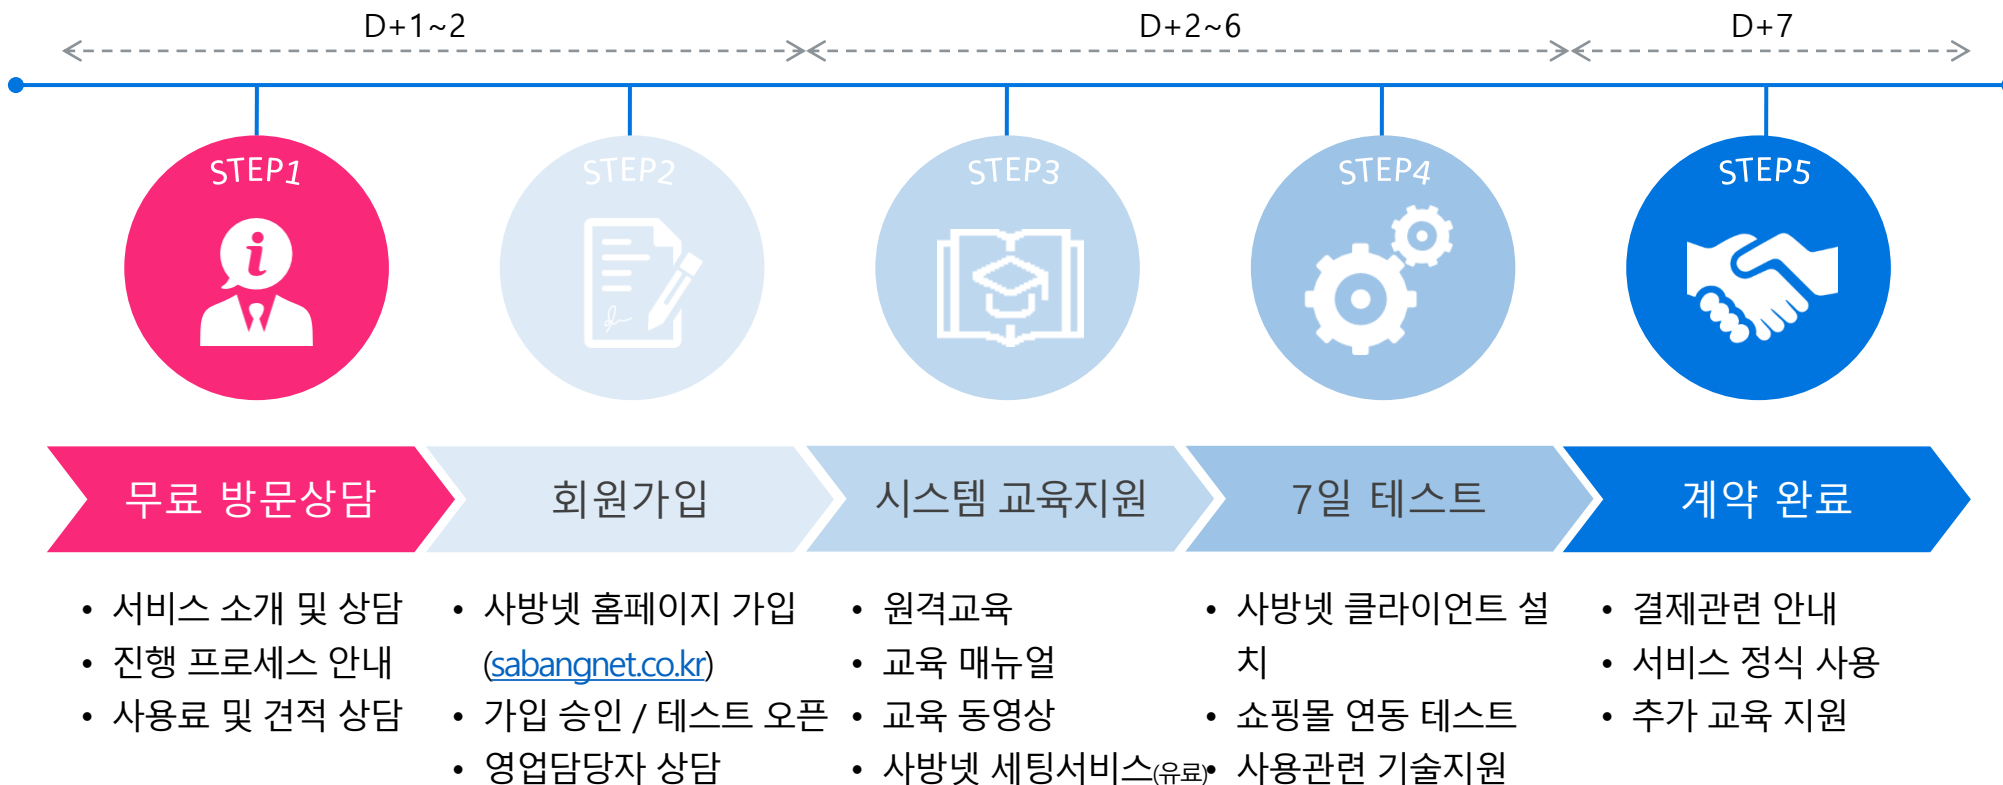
D+1~2

D+2~6

D+7

STEP1

STEP2

STEP3

STEP4

STEP5

무료 방문상담

회원가입

시스템 교육지원

7일 테스트

계약 완료

• 서비스 소개 및 상담
• 진행 프로세스 안내
• 사용료 및 견적 상담

• 사방넷 홈페이지 가입 (sabangnet.co.kr)
• 가입 승인 / 테스트 오픈
• 영업담당자 상담

• 원격교육
• 교육 매뉴얼
• 교육 동영상
• 사방넷 세팅서비스(유료)

• 사방넷 클라이언트 설치
• 쇼핑몰 연동 테스트
• 사용관련 기술지원

• 결제관련 안내
• 서비스 정식 사용
• 추가 교육 지원